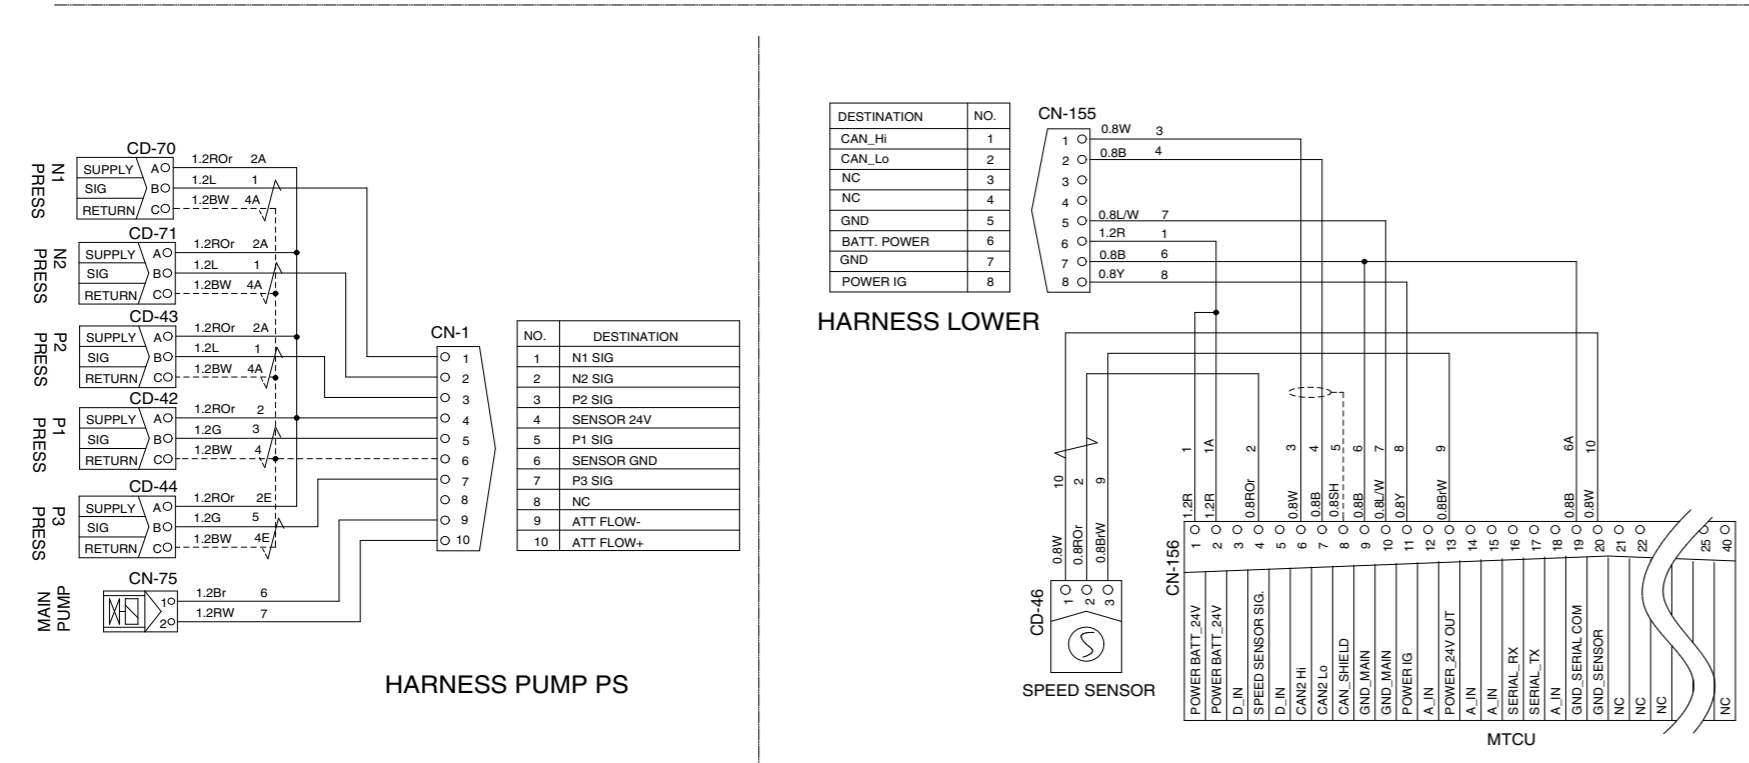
N1 PRESS
CD-70
SUPPLY A
SIG B
RETURN C
1.2ROr 2A
1.2L 1
1.2BW 4A

N2 PRESS
CD-71
SUPPLY A
SIG B
RETURN C
1.2ROr 2A
1.2L 1
1.2BW 4A

P2 PRESS
CD-43
SUPPLY A
SIG B
RETURN C
1.2ROr 2A
1.2L 1
1.2BW 4A

P1 PRESS
CD-42
SUPPLY A
SIG B
RETURN C
1.2ROr 2
1.2G 3
1.2BW 4

P3 PRESS
CD-44
SUPPLY A
SIG B
RETURN C
1.2ROr 2E
1.2G 5
1.2BW 4E

MAIN PUMP
CN-75
1
2
1.2Br 6
1.2RW 7

CN-1
1 2 3 4 5 6 7 8 9 10

| NO. | DESTINATION |
|---|---|
| 1 | N1 SIG |
| 2 | N2 SIG |
| 3 | P2 SIG |
| 4 | SENSOR 24V |
| 5 | P1 SIG |
| 6 | SENSOR GND |
| 7 | P3 SIG |
| 8 | NC |
| 9 | ATT FLOW- |
| 10 | ATT FLOW+ |

HARNESS PUMP PS

| DESTINATION | NO. |
|---|---|
| CAN_Hi | 1 |
| CAN_Lo | 2 |
| NC | 3 |
| NC | 4 |
| GND | 5 |
| BATT. POWER | 6 |
| GND | 7 |
| POWER IG | 8 |

CN-155
1 0.8W 3
2 0.8B 4
3
4
5 0.8L/W 7
6 1.2R 1
7 0.8B 6
8 0.8Y 8

HARNESS LOWER

10 2 9
0.8W 0.8ROr 0.8BrW
CD-46
1 2 3
SPEED SENSOR

1 1A 2 3 4 5 6 7 8 9 6A 10
1.2R 1.2R 0.8ROr 0.8W 0.8B 0.8SH 0.8B 0.8L/W 0.8Y 0.8BrW 0.8B 0.8W

CN-156
1 2 3 4 5 6 7 8 9 10 11 12 13 14 15 16 17 18 19 20 21 22 25 40
POWER BATT_24V
POWER BATT_24V
D_IN
SPEED SENSOR SIG.
D_IN
CAN2 Hi
CAN2 Lo
CAN_SHIELD
GND_MAIN
GND_MAIN
POWER IG
A_IN
POWER_24V OUT
A_IN
A_IN
SERIAL_RX
SERIAL_TX
A_IN
GND_SERIAL COM
GND_SENSOR
NC
NC
NC
NC
MTCU